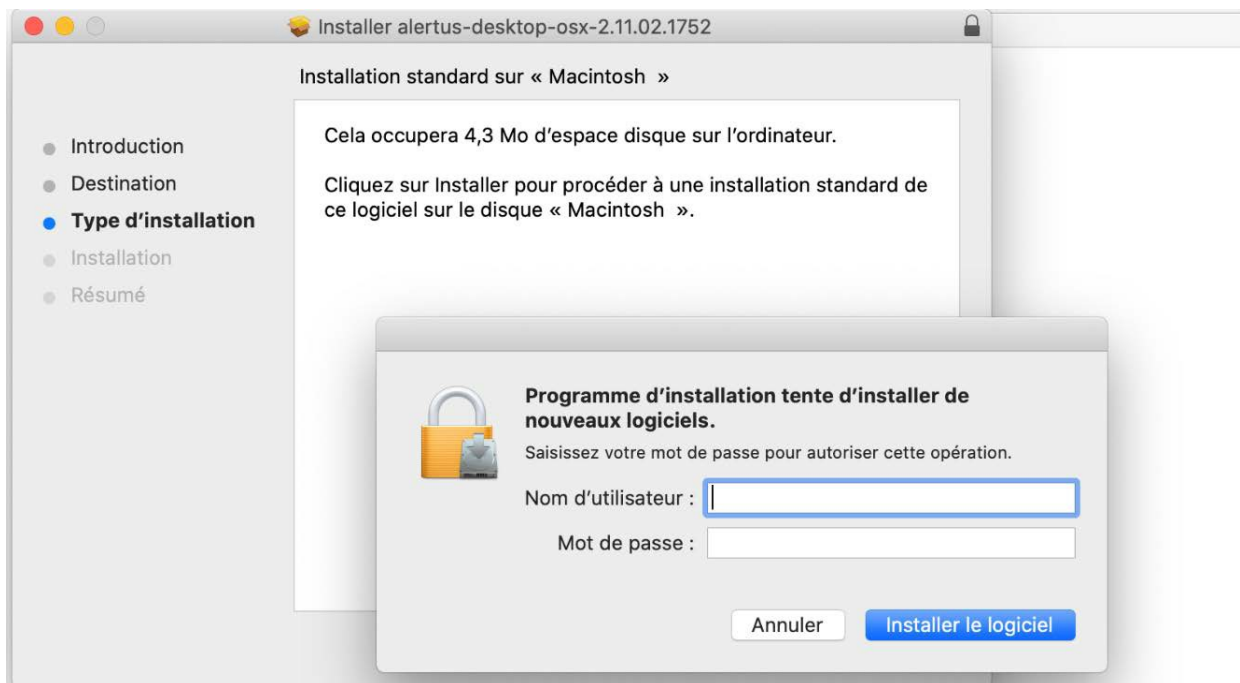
Installer alertus-desktop-osx-2.11.02.1752

Installation standard sur « Macintosh »

Introduction
Destination
Type d'installation
Installation
Résumé

Cela occupera 4,3 Mo d'espace disque sur l'ordinateur.

Cliquez sur Installer pour procéder à une installation standard de ce logiciel sur le disque « Macintosh ».

Programme d'installation tente d'installer de nouveaux logiciels.

Saisissez votre mot de passe pour autoriser cette opération.

Nom d'utilisateur :

Mot de passe :

Annuler

Installer le logiciel